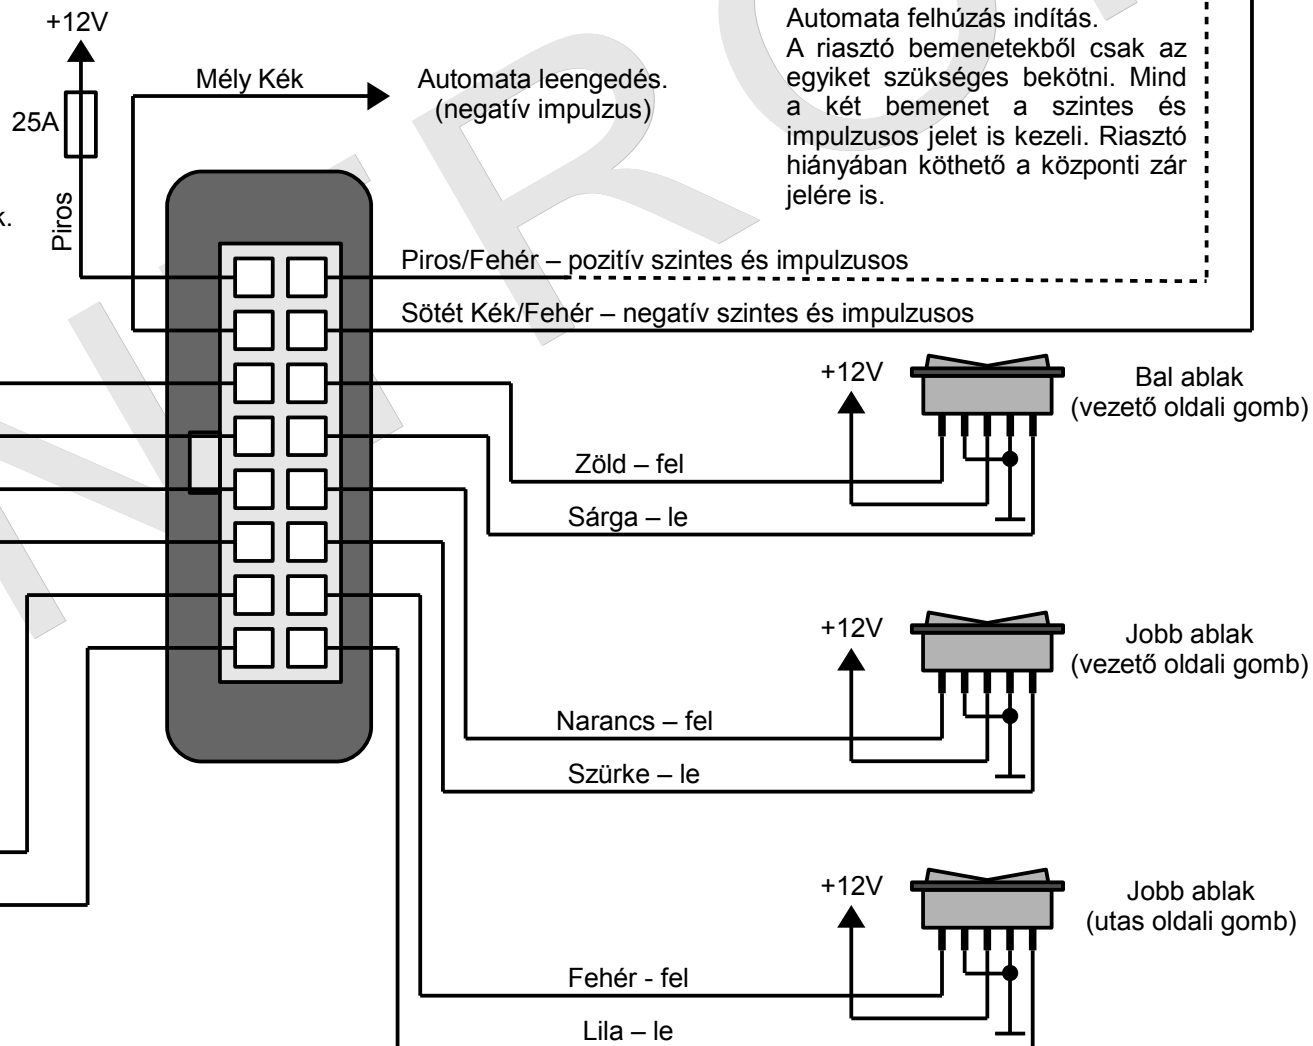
+12V

25A

Piros

k.

Mély Kék

Automata leengedés.
(negatív impulzus)

Automata felhúzás indítás.
A riasztó bemenetekből csak az egyiket szükséges bekötni. Mind a két bemenet a szintes és impulzusos jelet is kezeli. Riasztó hiányában köthető a központi zár jelére is.

Piros/Fehér – pozitív szintes és impulzusos

Sötét Kék/Fehér – negatív szintes és impulzusos

+12V

Bal ablak
(vezető oldali gomb)

Zöld – fel

Sárga – le

+12V

Jobb ablak
(vezető oldali gomb)

Narancs – fel

Szürke – le

+12V

Jobb ablak
(utas oldali gomb)

Fehér - fel

Lila – le